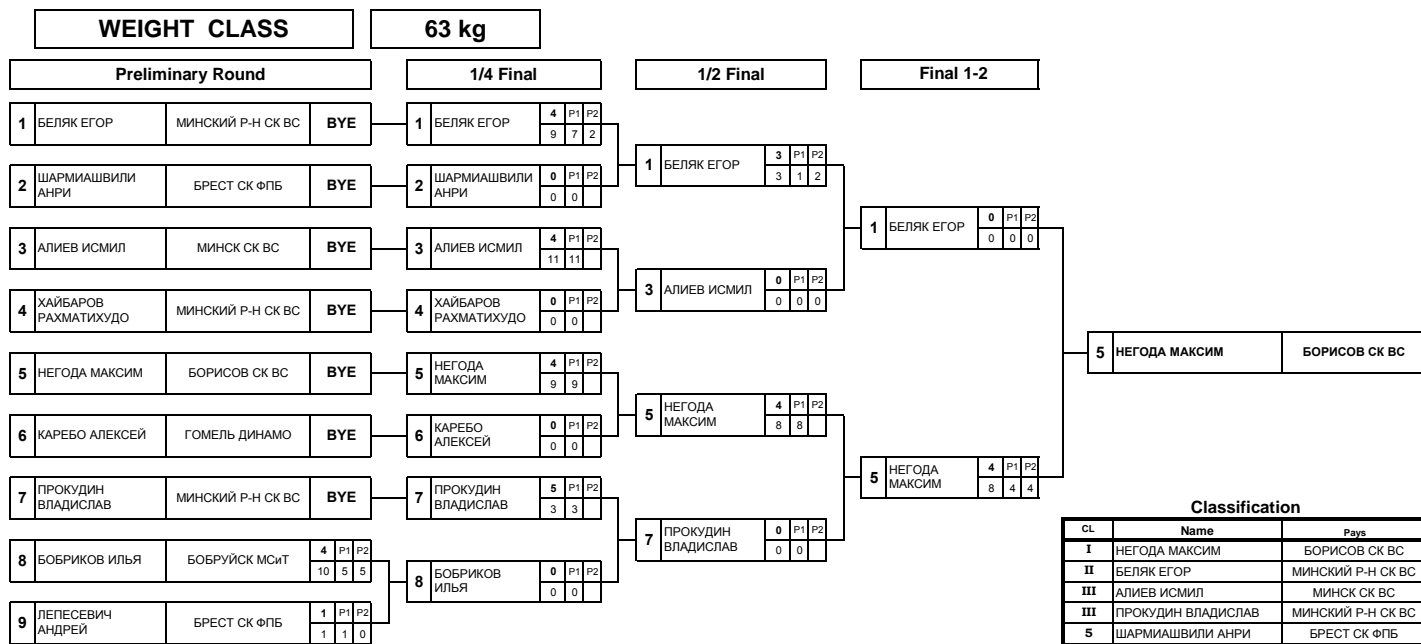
WEIGHT CLASS
63 kg

Preliminary Round
1/4 Final
1/2 Final
Final 1-2

1 БЕЛЯК ЕГОР МИНСКИЙ Р-Н СК ВС BYE
2 ШАРМИАШВИЛИ АНРИ БРЕСТ СК ФПБ BYE
3 АЛИЕВ ИСМИЛ МИНСК СК ВС BYE
4 ХАЙБАРОВ РАХМАТИХУДО МИНСКИЙ Р-Н СК ВС BYE
5 НЕГОДА МАКСИМ БОРИСОВ СК ВС BYE
6 КАРЕБО АЛЕКСЕЙ ГОМЕЛЬ ДИНАМО BYE
7 ПРОКУДИН ВЛАДИСЛАВ МИНСКИЙ Р-Н СК ВС BYE
8 БОБРИКОВ ИЛЬЯ БОБРУЙСК МСиТ 4 P1 P2 10 5 5
9 ЛЕПЕСЕВИЧ АНДРЕЙ БРЕСТ СК ФПБ 1 P1 P2 1 1 0

1 БЕЛЯК ЕГОР 4 P1 P2 9 7 2
2 ШАРМИАШВИЛИ АНРИ 0 P1 P2 0 0
3 АЛИЕВ ИСМИЛ 4 P1 P2 11 11
4 ХАЙБАРОВ РАХМАТИХУДО 0 P1 P2 0 0
5 НЕГОДА МАКСИМ 4 P1 P2 9 9
6 КАРЕБО АЛЕКСЕЙ 0 P1 P2 0 0
7 ПРОКУДИН ВЛАДИСЛАВ 5 P1 P2 3 3
8 БОБРИКОВ ИЛЬЯ 0 P1 P2 0 0

1 БЕЛЯК ЕГОР 3 P1 P2 3 1 2
3 АЛИЕВ ИСМИЛ 0 P1 P2 0 0 0
5 НЕГОДА МАКСИМ 4 P1 P2 8 8
7 ПРОКУДИН ВЛАДИСЛАВ 0 P1 P2 0 0

1 БЕЛЯК ЕГОР 0 P1 P2 0 0 0
5 НЕГОДА МАКСИМ 4 P1 P2 8 4 4

5 НЕГОДА МАКСИМ БОРИСОВ СК ВС

Classification

| CL | Name | Pays |
|---|---|---|
| I | НЕГОДА МАКСИМ | БОРИСОВ СК ВС |
| II | БЕЛЯК ЕГОР | МИНСКИЙ Р-Н СК ВС |
| III | АЛИЕВ ИСМИЛ | МИНСК СК ВС |
| III | ПРОКУДИН ВЛАДИСЛАВ | МИНСКИЙ Р-Н СК ВС |
| 5 | ШАРМИАШВИЛИ АНРИ | БРЕСТ СК ФПБ |